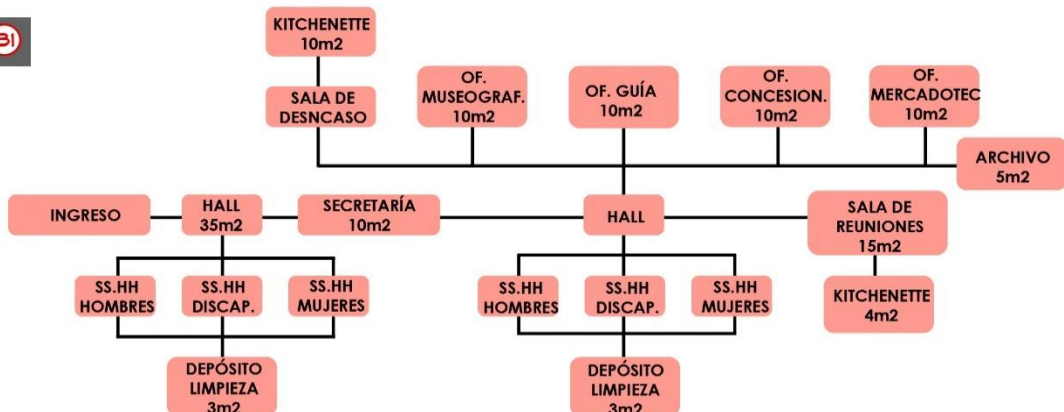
BI

KITCHENETTE
10m2

SALA DE
DESNCASO

OF.
MUSEOGRAF.
10m2

OF. GUÍA
10m2

OF.
CONCESION.
10m2

OF.
MERCADOTEC
10m2

ARCHIVO
5m2

INGRESO

HALL
35m2

SECRETARÍA
10m2

HALL

SALA DE
REUNIONES
15m2

SS.HH
HOMBRES

SS.HH
DISCAP.

SS.HH
MUJERES

SS.HH
HOMBRES

SS.HH
DISCAP.

SS.HH
MUJERES

KITCHENETTE
4m2

DEPÓSITO
LIMPIEZA
3m2

DEPÓSITO
LIMPIEZA
3m2